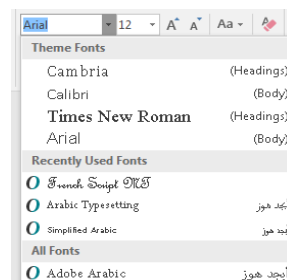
Arial 12 A A Aa

Theme Fonts

Cambria (Headings)

Calibri (Body)

Times New Roman (Headings)

Arial (Body)

Recently Used Fonts

French Script MT

Arabic Typesetting أبجد هوز

Simplified Arabic أبجد هوز

All Fonts

Adobe Arabic أبجد هوز